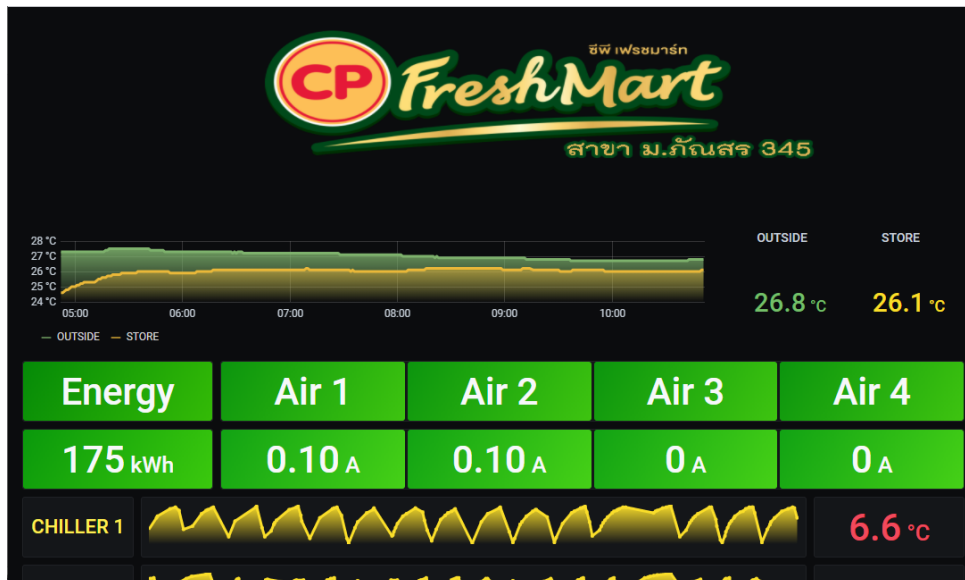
ซีพี เฟรชมาร์ท
CP FreshMart
สาขา ม.ภัณสร 345

28 °C
27 °C
26 °C
25 °C
24 °C
05:00
06:00
07:00
08:00
09:00
10:00
— OUTSIDE — STORE

OUTSIDE
26.8 °C

STORE
26.1 °C

| Energy | Air 1 | Air 2 | Air 3 | Air 4 |
|---|---|---|---|---|
| 175 kWh | 0.10 A | 0.10 A | 0 A | 0 A |

CHILLER 1
6.6 °C